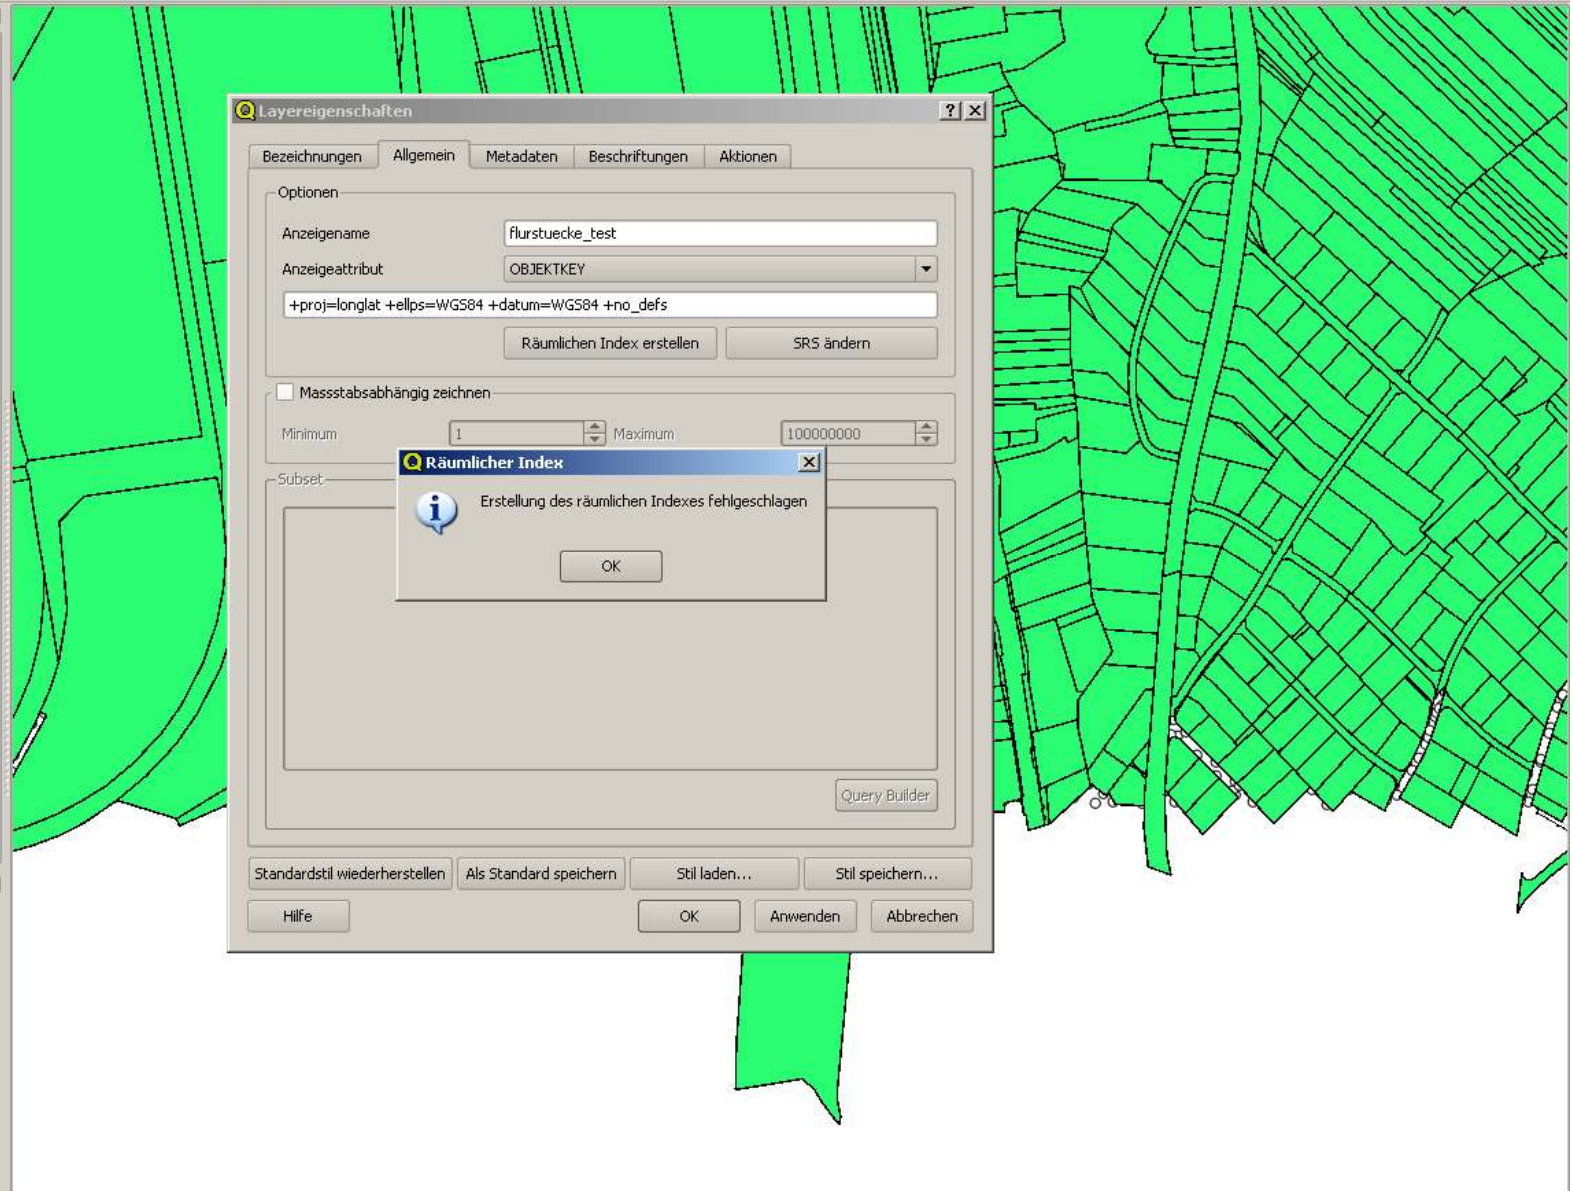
Layereigenschaften

? X

Bezeichnungen | Allgemein | Metadaten | Beschriftungen | Aktionen

Optionen

Anzeigename flurstuecke_test

Anzeigeattribut OBJEKTKEY

+proj=longlat +ellps=WGS84 +datum=WGS84 +no_defs

Räumlichen Index erstellen | SRS ändern

Massstabsabhängig zeichnen

Minimum 1 Maximum 100000000

Subset

Räumlicher Index

Erstellung des räumlichen Indexes fehlgeschlagen

OK

Query Builder

Standardstil wiederherstellen | Als Standard speichern | Stil laden... | Stil speichern...

Hilfe | OK | Anwenden | Abbrechen